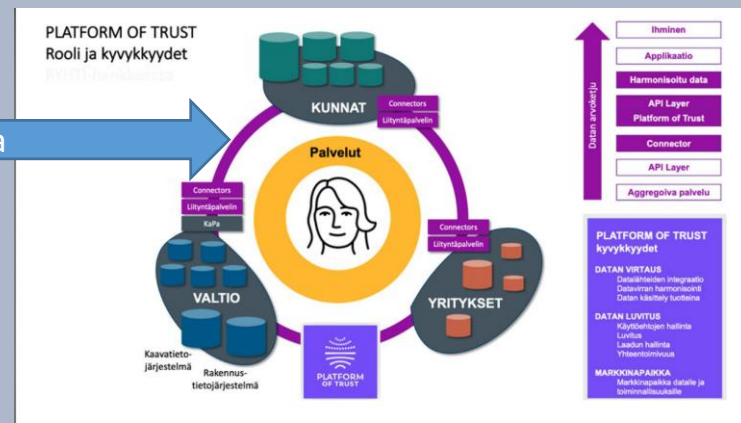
PLATFORM OF TRUST
Rooli ja kyvykkyydet
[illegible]

a

KUNNAT
Connectors
Liityntäpalvelin

Palvelut

Connectors
Liityntäpalvelin
KaPa

Connectors
Liityntäpalvelin

VALTIO

YRITYKSET

Kaavatieto-järjestelmä
Rakennus-tietojärjestelmä

PLATFORM OF TRUST

Ihminen
Applikaatio
Harmonisoitu data
API Layer
Platform of Trust
Connector
API Layer
Aggregoiva palvelu

Datan arvoketju

PLATFORM OF TRUST
kyvykkyydet

DATAN VIRTAUS
Datalähteiden integraatio
Datavirran harmonisointi
Datan käsittely tuotteina

DATAN LUVITUS
Käyttöehtojen hallinta
Luvitus
Laadun hallinta
Yhteentoimivuus

MARKKINAPAIKKA
Markkinapaikka datalle ja toiminnallisuuksille